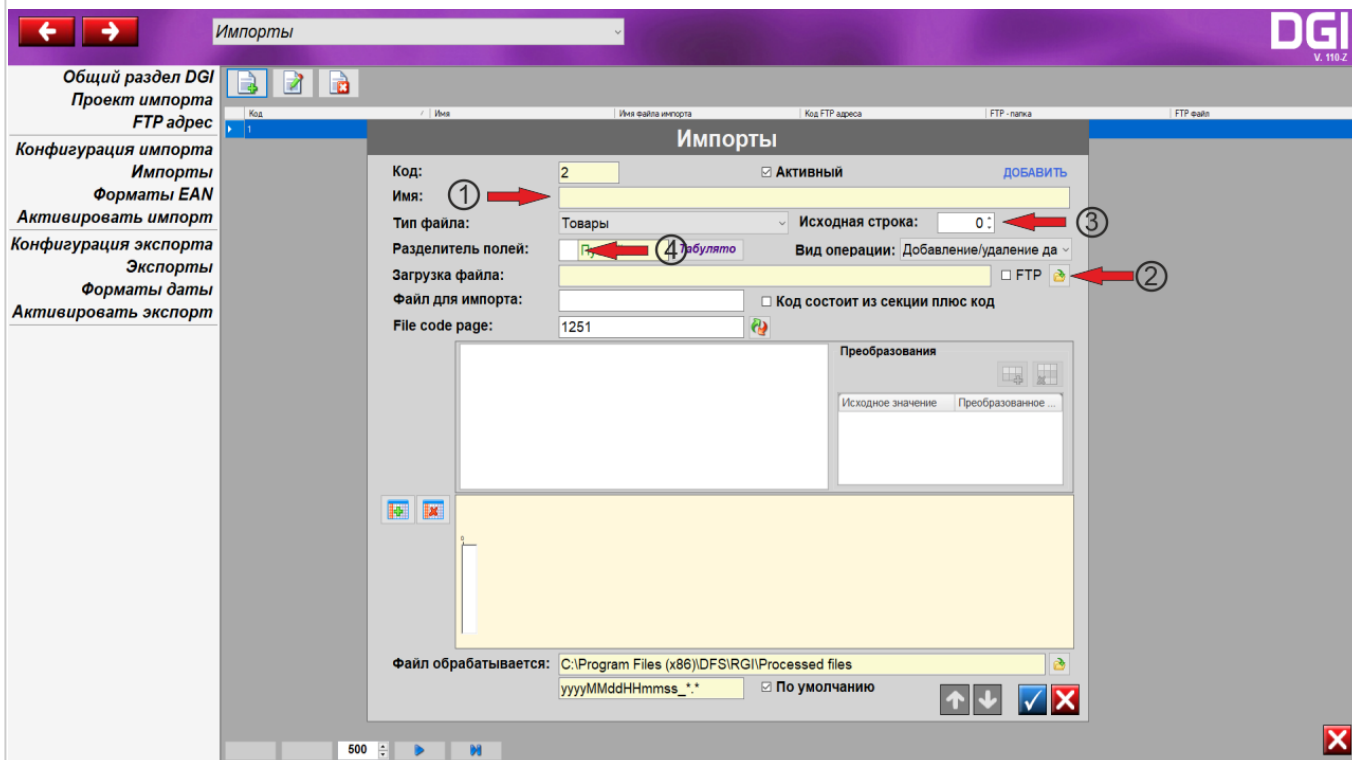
Импорты

DGI
V. 110-Z

Общий раздел DGI
Проект импорта
FTP адрес
Конфигурация импорта
Импорты
Форматы EAN
Активировать импорт
Конфигурация экспорта
Экспорты
Форматы даты
Активировать экспорт

| Код | Имя | Имя файла импорта | Код FTP адреса | FTP - папка | FTP файл |
|---|---|---|---|---|---|
| 1 | | | | | |

Импорты

Код: 2
☑ Активный
ДОБАВИТЬ
Имя: ①
Тип файла: Товары
Исходная строка: 0 ③
Разделитель полей: Пу ④ Табулято
Вид операции: Добавление/удаление да
Загрузка файла:
☐ FTP ②
Файл для импорта:
☐ Код состоит из секции плюс код
File code page: 1251

Преобразования
| Исходное значение | Преобразованное ... |
|---|---|

0

Файл обрабатывается: C:\Program Files (x86)\DFS\RGI\Processed files
yyyyMMddHHmmss_*.*
☑ По умолчанию

500